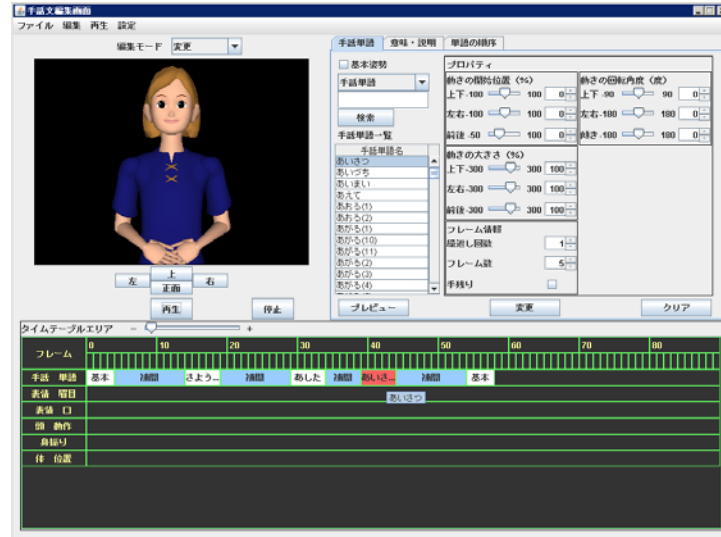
手話文編集画面

ファイル 編集 再生 設定

編集モード 変更

上
左 右
正面

再生 停止

手話単語 意味・説明 単語の順序

基本姿勢
手話単語
検索
手話単語一覧

| 手話単語名 |
|---|
| あいさつ |
| あいづち |
| あいまい |
| あえて |
| あおる(1) |
| あおる(2) |
| あがる(1) |
| あがる(10) |
| あがる(11) |
| あがる(2) |
| あがる(3) |
| あがる(4) |

プロパティ

動きの開始位置（%）
上下 -100 100 0
左右 -100 100 0
前後 -50 100 0

動きの回転角度（度）
上下 -90 90 0
左右 -180 180 0
向き -180 180 0

動きの大きさ（%）
上下 -300 300 100
左右 -300 300 100
前後 -300 300 100

フレーム情報
繰返し回数 1
フレーム数 5
手残り

プレビュー 変更 クリア

タイムテーブルエリア

フレーム 0 10 20 30 40 50 60 70 80

手話 単語 基本 補間 さよう... 補間 あした 補間 あいさ... 補間 基本
表情 眉目 あいさつ
表情 口
頭 動作
身振り
体 位置